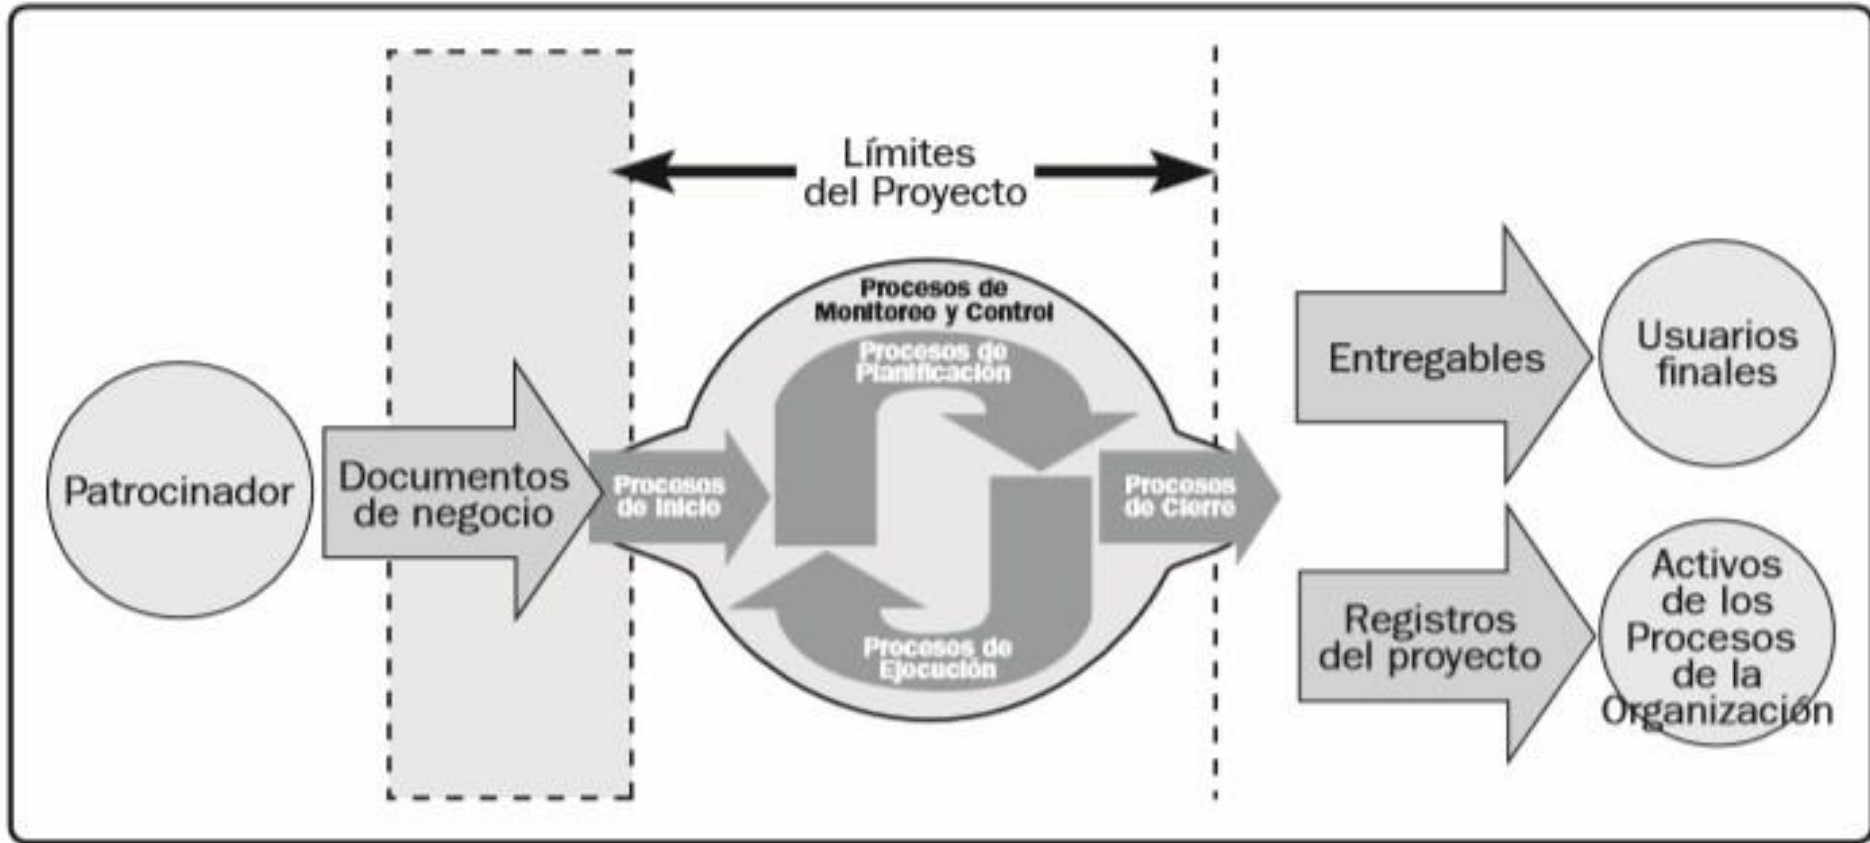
Límites del Proyecto

Patrocinador

Documentos de negocio

Procesos de Inicio

Procesos de Monitoreo y Control

Procesos de Planificación

Procesos de Ejecución

Procesos de Cierre

Entregables

Usuarios finales

Registros del proyecto

Activos de los Procesos de la Organización